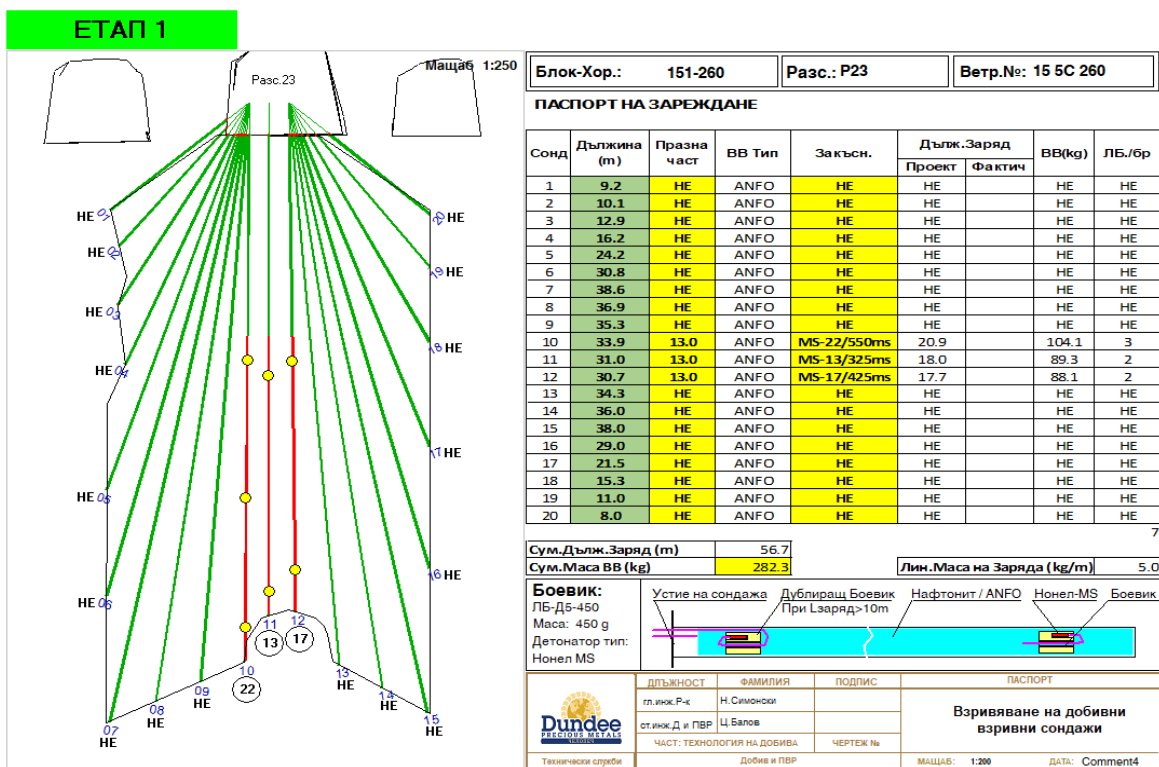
ЕТАП 1

Мащаб 1:250

Разс.23

НЕ 01
НЕ 02
НЕ 03
НЕ 04
НЕ 05
НЕ 06
07 НЕ
08 НЕ
09 НЕ
10
22
11
13
12
17
13 НЕ
14 НЕ
15 НЕ
16 НЕ
17 НЕ
18 НЕ
19 НЕ
20 НЕ

| Блок-Хор.: 151-260 | Разс.: P23 | Ветр.№: 15 5С 260 |
|---|---|---|

ПАСПОРТ НА ЗАРЕЖДАНЕ

| Сонд | Дължина (m) | Празна част | ВВ Тип | Закъсн. | Дълж.Заряд Проект | Дълж.Заряд Фактич | ВВ(kg) | ЛБ./бр |
|---|---|---|---|---|---|---|---|---|
| 1 | 9.2 | НЕ | ANFO | НЕ | НЕ | | НЕ | НЕ |
| 2 | 10.1 | НЕ | ANFO | НЕ | НЕ | | НЕ | НЕ |
| 3 | 12.9 | НЕ | ANFO | НЕ | НЕ | | НЕ | НЕ |
| 4 | 16.2 | НЕ | ANFO | НЕ | НЕ | | НЕ | НЕ |
| 5 | 24.2 | НЕ | ANFO | НЕ | НЕ | | НЕ | НЕ |
| 6 | 30.8 | НЕ | ANFO | НЕ | НЕ | | НЕ | НЕ |
| 7 | 38.6 | НЕ | ANFO | НЕ | НЕ | | НЕ | НЕ |
| 8 | 36.9 | НЕ | ANFO | НЕ | НЕ | | НЕ | НЕ |
| 9 | 35.3 | НЕ | ANFO | НЕ | НЕ | | НЕ | НЕ |
| 10 | 33.9 | 13.0 | ANFO | MS-22/550ms | 20.9 | | 104.1 | 3 |
| 11 | 31.0 | 13.0 | ANFO | MS-13/325ms | 18.0 | | 89.3 | 2 |
| 12 | 30.7 | 13.0 | ANFO | MS-17/425ms | 17.7 | | 88.1 | 2 |
| 13 | 34.3 | НЕ | ANFO | НЕ | НЕ | | НЕ | НЕ |
| 14 | 36.0 | НЕ | ANFO | НЕ | НЕ | | НЕ | НЕ |
| 15 | 38.0 | НЕ | ANFO | НЕ | НЕ | | НЕ | НЕ |
| 16 | 29.0 | НЕ | ANFO | НЕ | НЕ | | НЕ | НЕ |
| 17 | 21.5 | НЕ | ANFO | НЕ | НЕ | | НЕ | НЕ |
| 18 | 15.3 | НЕ | ANFO | НЕ | НЕ | | НЕ | НЕ |
| 19 | 11.0 | НЕ | ANFO | НЕ | НЕ | | НЕ | НЕ |
| 20 | 8.0 | НЕ | ANFO | НЕ | НЕ | | НЕ | НЕ |

7

Сум.Дълж.Заряд (m) 56.7
Сум.Маса ВВ (kg) 282.3
Лин.Маса на Заряда (kg/m) 5.0

Боевик:
ЛБ-Д5-450
Маса: 450 g
Детонатор тип:
Нонел MS

Устие на сондажа
Дублиращ Боевик При Lзаряд>10m
Нафтонит / ANFO
Нонел-MS
Боевик

Dundee PRECIOUS METALS

| ДЛЪЖНОСТ | ФАМИЛИЯ | ПОДПИС | ПАСПОРТ |
|---|---|---|---|
| гл.инж.Р-к | Н.Симонски | | Взривяване на добивни взривни сондажи |
| ст.инж.Д и ПВР | Ц.Балов | | |
| ЧАСТ: ТЕХНОЛОГИЯ НА ДОБИВА | | ЧЕРТЕЖ № | |

Технически служби
Добив и ПВР
МАЩАБ: 1:200
ДАТА: Comment4